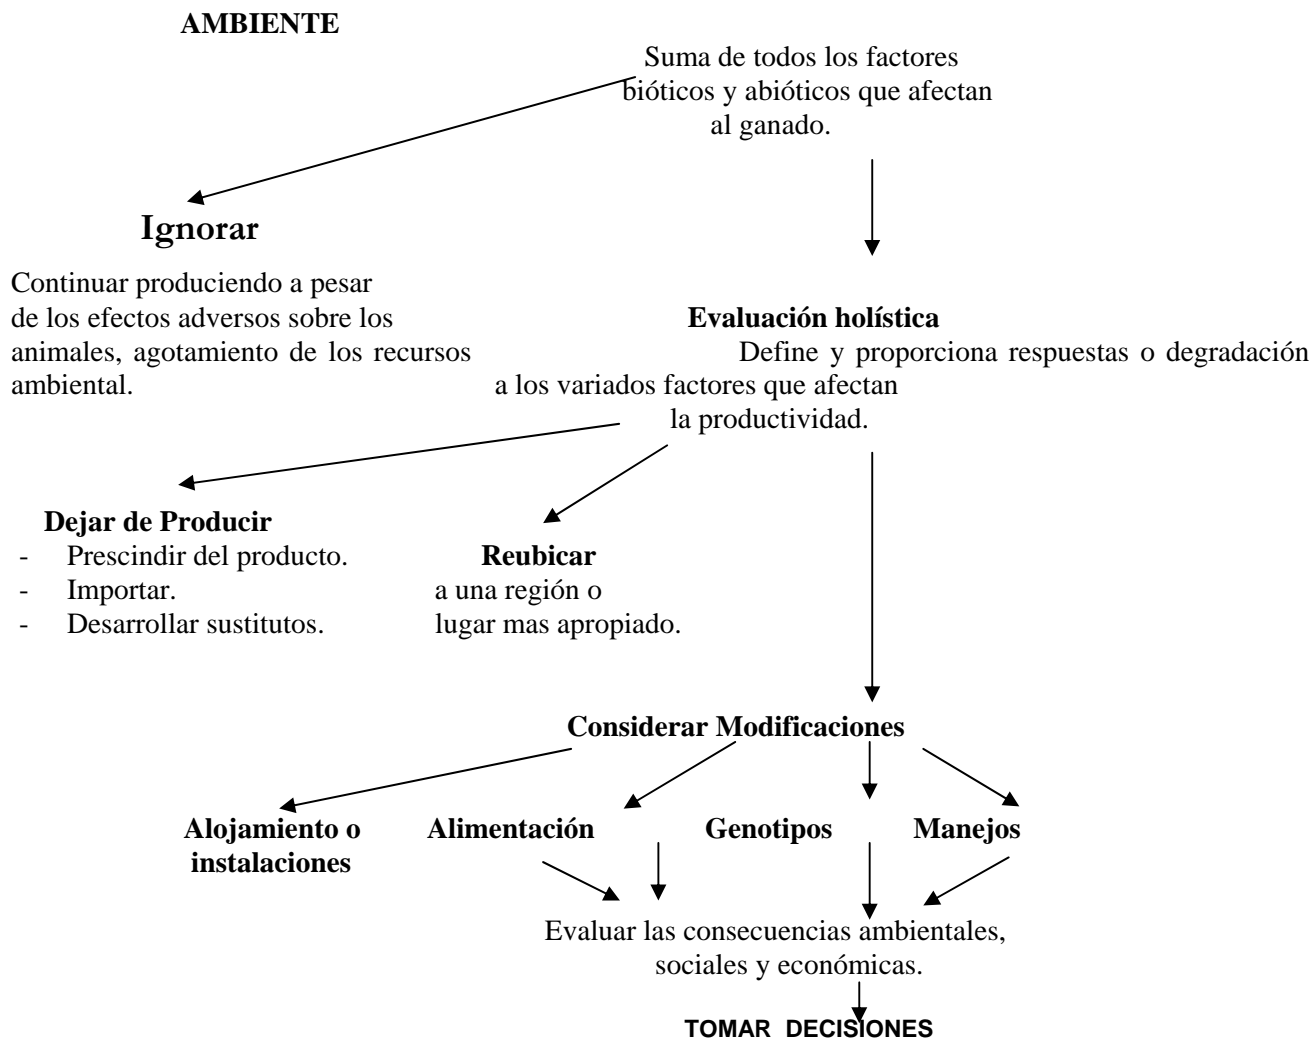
AMBIENTE

Suma de todos los factores bióticos y abióticos que afectan al ganado.

Ignorar

Continuar produciendo a pesar de los efectos adversos sobre los animales, agotamiento de los recursos ambiental.

Evaluación holística

Define y proporciona respuestas o degradación a los variados factores que afectan la productividad.

Dejar de Producir
- Prescindir del producto.
- Importar.
- Desarrollar sustitutos.

Reubicar
a una región o lugar mas apropiado.

Considerar Modificaciones

Alojamiento o instalaciones

Alimentación

Genotipos

Manejos

Evaluar las consecuencias ambientales, sociales y económicas.

TOMAR DECISIONES